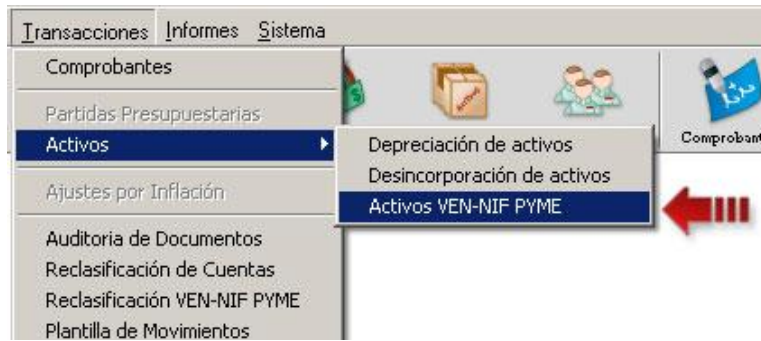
Transacciones Informes Sistema

Comprobantes

Partidas Presupuestarias

Activos

Ajustes por Inflación

Auditoria de Documentos

Reclasificación de Cuentas

Reclasificación VEN-NIF PYME

Plantilla de Movimientos

Depreciación de activos

Desincorporación de activos

Activos VEN-NIF PYME

Comprobant